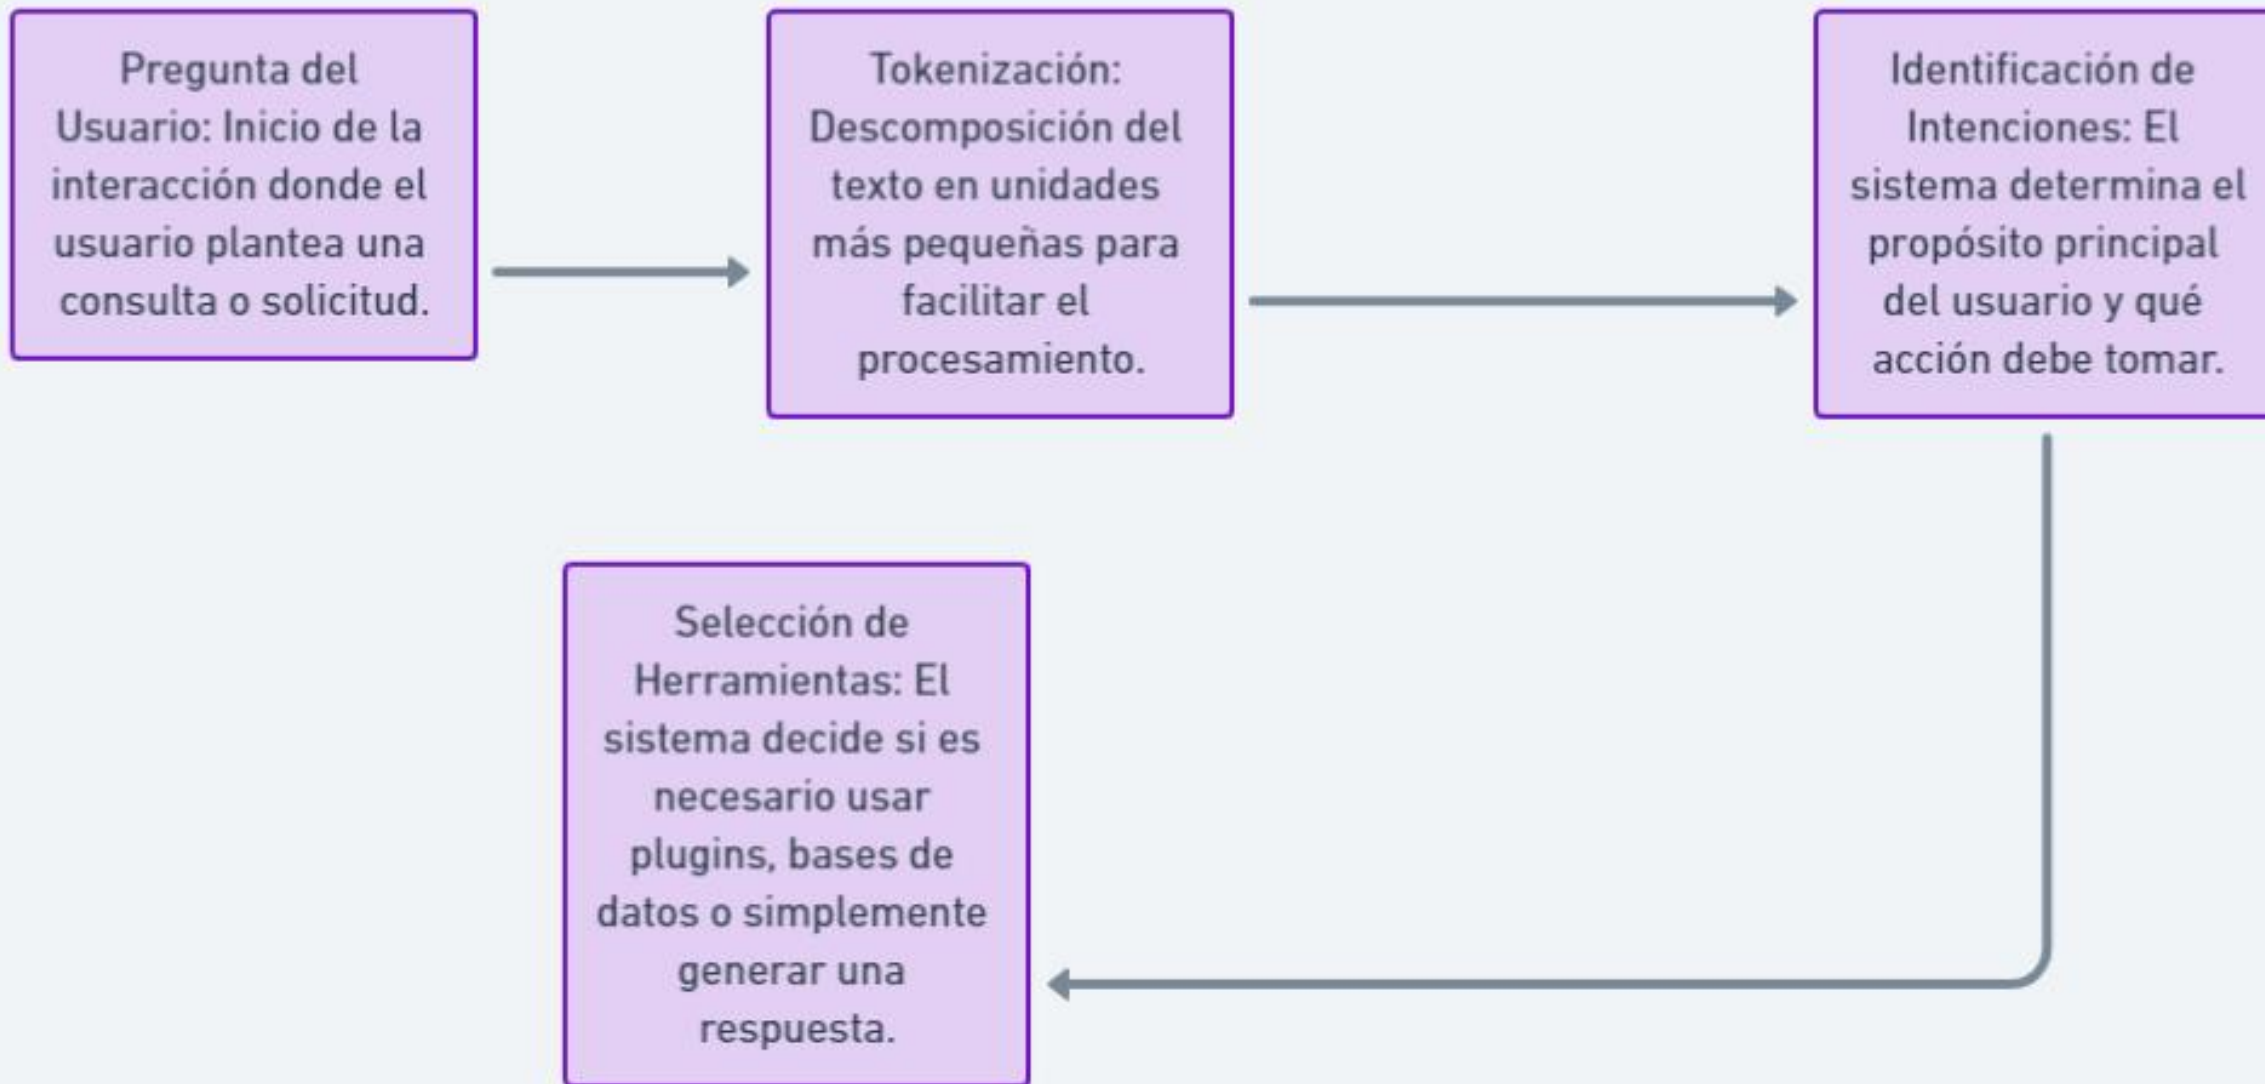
Pregunta del Usuario: Inicio de la interacción donde el usuario plantea una consulta o solicitud.

Tokenización: Descomposición del texto en unidades más pequeñas para facilitar el procesamiento.

Identificación de Intenciones: El sistema determina el propósito principal del usuario y qué acción debe tomar.

Selección de Herramientas: El sistema decide si es necesario usar plugins, bases de datos o simplemente generar una respuesta.